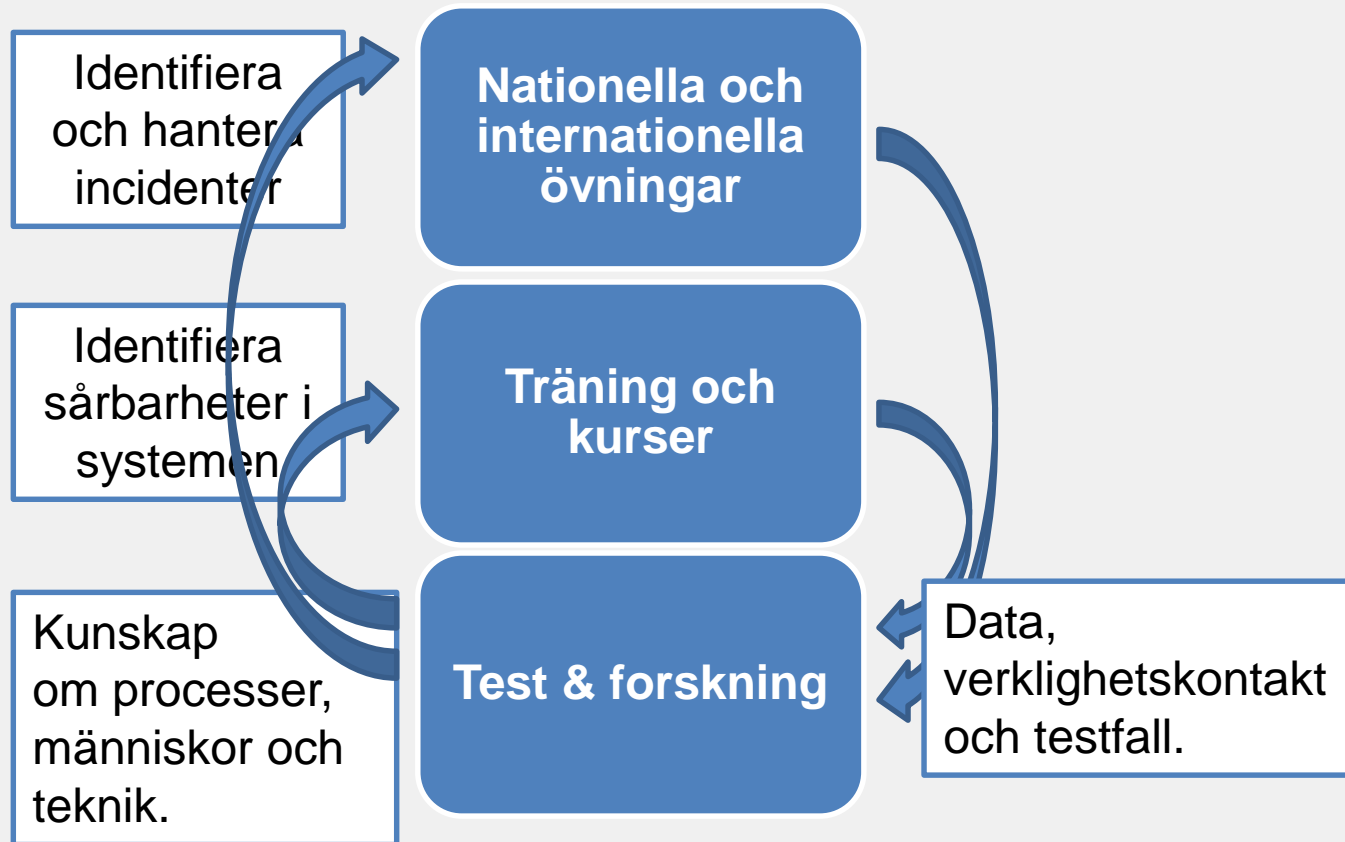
Identifiera och hantera incidenter

Nationella och internationella övningar

Identifiera sårbarheter i systemen

Träning och kurser

Kunskap om processer, människor och teknik.

Test & forskning

Data, verklighetskontakt och testfall.